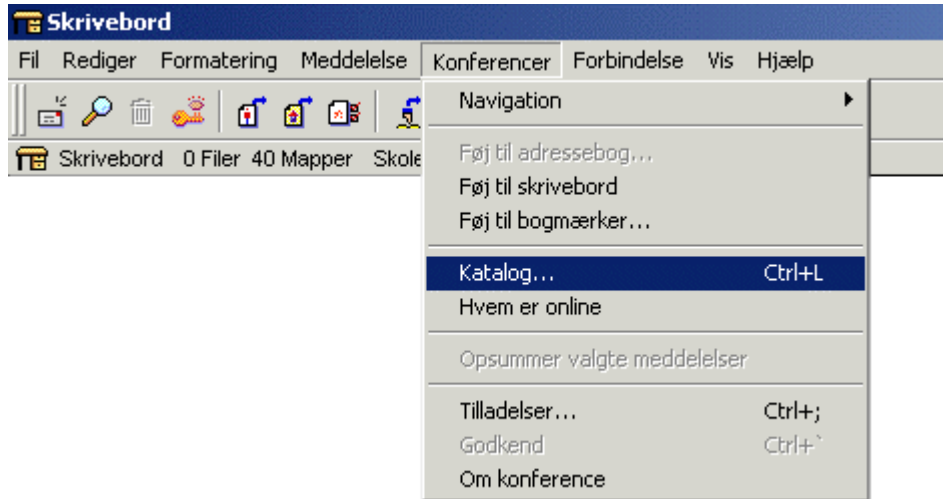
Skrivebord

Fil Rediger Formatering Meddelelse Konferencer Forbindelse Vis Hjælp

Skrivebord 0 Filer 40 Mapper Skole

Navigation
Føj til adressebog...
Føj til skrivebord
Føj til bogmærker...
Katalog... Ctrl+L
Hvem er online
Opsummer valgte meddelelser
Tilladelser... Ctrl+;
Godkend Ctrl+`
Om konference